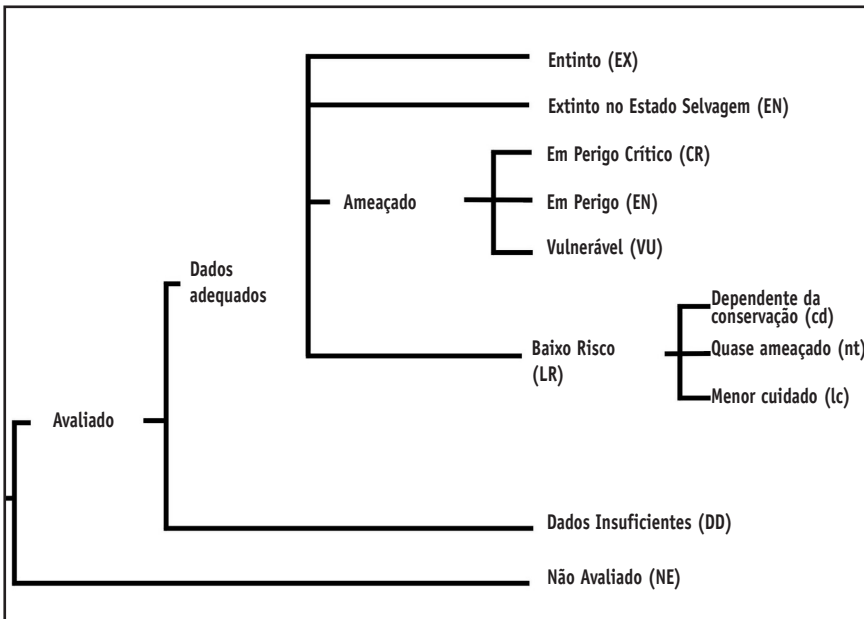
Entinto (EX)

Extinto no Estado Selvagem (EN)

Ameaçado

Em Perigo Crítico (CR)

Em Perigo (EN)

Vulnerável (VU)

Dados adequados

Baixo Risco (LR)

Dependente da conservação (cd)

Quase ameaçado (nt)

Menor cuidado (lc)

Avaliado

Dados Insuficientes (DD)

Não Avaliado (NE)